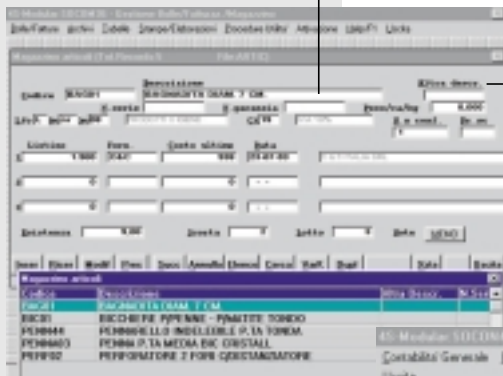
45 Modulor SIGEM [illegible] - Gestione Bolle/Fatture /Magazzino

Bolle/Fatture Archivi Tabelle Stampe/Estrazioni Procedure/Utility Attivazione Help(F1) Locks

Magazzino articoli (Tel.Firenze3) File ARTI2

Codice BAG01 Descrizione BAGNAROTTA DIAM. 7 CM. Altra descr.

C.sort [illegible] G.garanzia Peso/ca/kg 0,000

Listino Forn. Costo ultimo Data

1 1.500 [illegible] 900 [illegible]

Esistenza 0,00 Invece 0 Lotto 0 Note MEMO

Magazzino articoli

| Codice | Descrizione | Altra Descr. | N.Sca |
|---|---|---|---|
| BAG01 | BAGNAROTTA DIAM. 7 CM. | | |
| BIC01 | BICCHIERE P/PENNE - FINITITE TONDO | | |
| PENM44 | PENNARELLO INDELEBILE P.TA TONDA | | |
| PENM403 | PENNA P.TA MEDIA BIC CRISTALL | | |
| PERF02 | PERFORATORE 2 FORI GERSTANZIATORE | | |

45 Modulor SIGEM
Contabilità Generale
Vendite